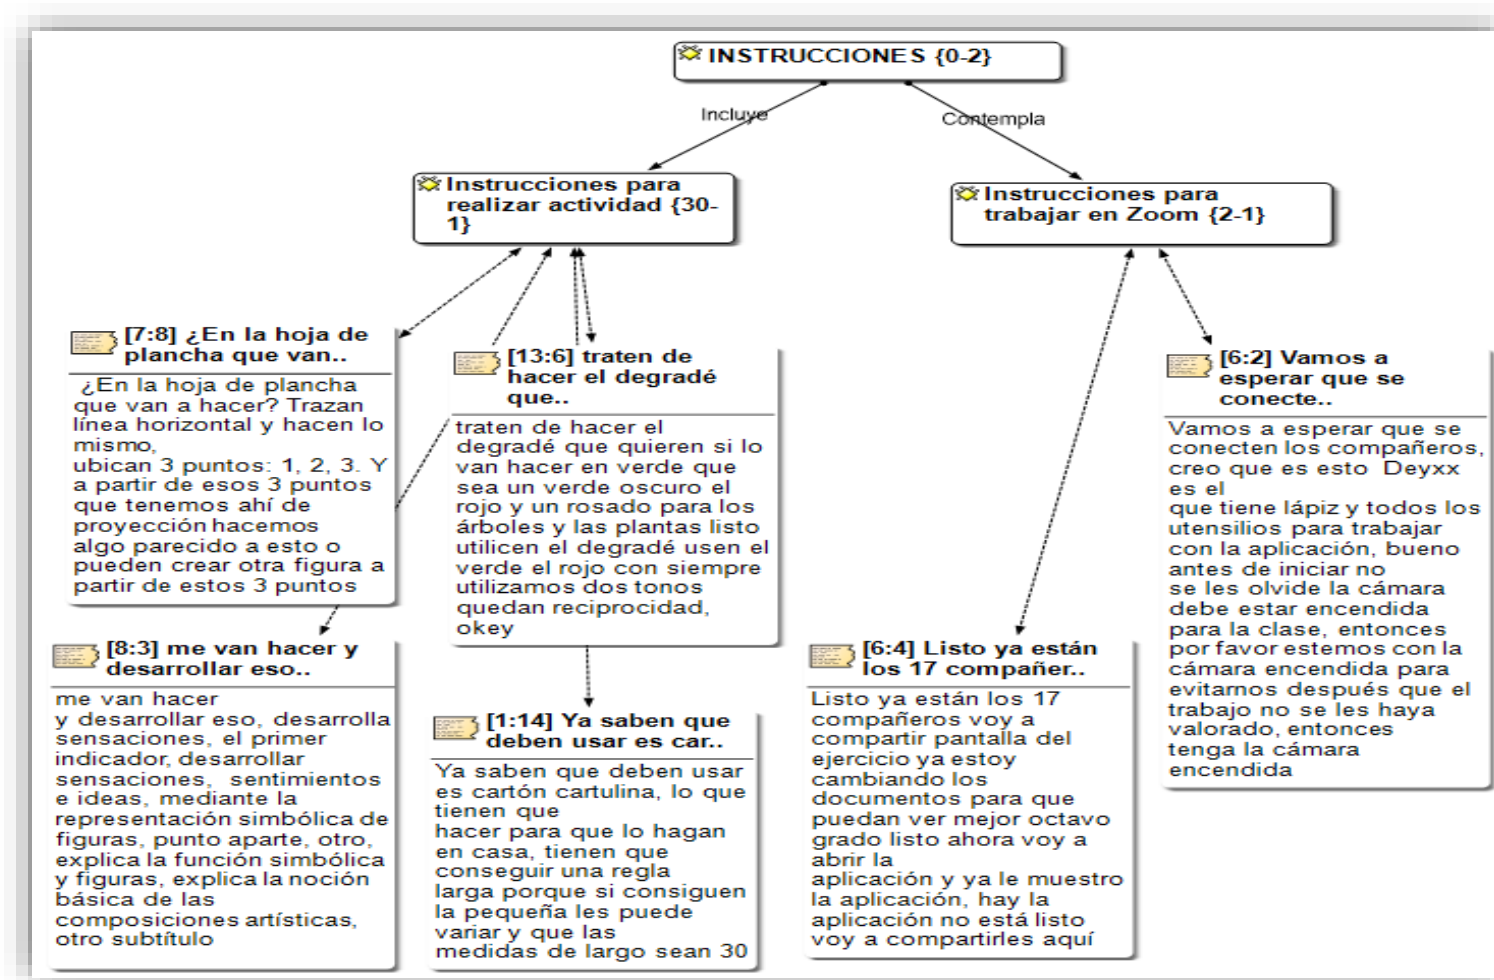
INSTRUCCIONES {0-2}

Incluye

Contempla

Instrucciones para realizar actividad {30-1}

Instrucciones para trabajar en Zoom {2-1}

[7:8] ¿En la hoja de plancha que van..

¿En la hoja de plancha que van a hacer? Trazan línea horizontal y hacen lo mismo, ubican 3 puntos: 1, 2, 3. Y a partir de esos 3 puntos que tenemos ahí de proyección hacemos algo parecido a esto o pueden crear otra figura a partir de estos 3 puntos

[13:6] traten de hacer el degradé que..

traten de hacer el degradé que quieren si lo van hacer en verde que sea un verde oscuro el rojo y un rosado para los árboles y las plantas listo utilicen el degradé usen el verde el rojo con siempre utilizamos dos tonos quedan reciprocidad, okey

[6:2] Vamos a esperar que se conecte..

Vamos a esperar que se conecten los compañeros, creo que es esto Deyxx es el que tiene lápiz y todos los utensilios para trabajar con la aplicación, bueno antes de iniciar no se les olvide la cámara debe estar encendida para la clase, entonces por favor estemos con la cámara encendida para evitamos después que el trabajo no se les haya valorado, entonces tenga la cámara encendida

[8:3] me van hacer y desarrollar eso..

me van hacer y desarrollar eso, desarrolla sensaciones, el primer indicador, desarrollar sensaciones, sentimientos e ideas, mediante la representación simbólica de figuras, punto aparte, otro, explica la función simbólica y figuras, explica la noción básica de las composiciones artísticas, otro subtítulo

[1:14] Ya saben que deben usar es car..

Ya saben que deben usar es cartón cartulina, lo que tienen que hacer para que lo hagan en casa, tienen que conseguir una regla larga porque si consiguen la pequeña les puede variar y que las medidas de largo sean 30

[6:4] Listo ya están los 17 compañer..

Listo ya están los 17 compañeros voy a compartir pantalla del ejercicio ya estoy cambiando los documentos para que puedan ver mejor octavo grado listo ahora voy a abrir la aplicación y ya le muestro la aplicación, hay la aplicación no está listo voy a compartirles aquí